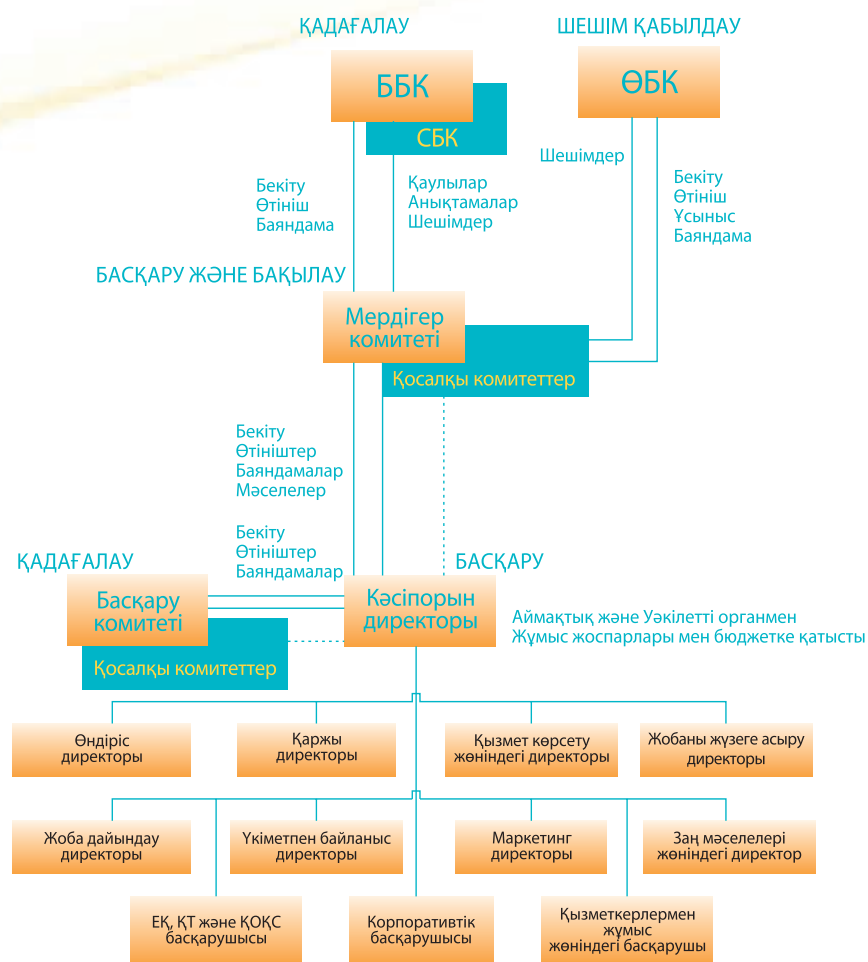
ҚАДАҒАЛАУ

ШЕШІМ ҚАБЫЛДАУ

ББК

СБК

ӨБК

Бекіту
Өтініш
Баяндама

Қаулылар
Анықтамалар
Шешімдер

Шешімдер

Бекіту
Өтініш
Ұсыныс
Баяндама

БАСҚАРУ ЖӘНЕ БАҚЫЛАУ

Мердігер комитеті

Қосалқы комитеттер

Бекіту
Өтініштер
Баяндамалар
Мәселелер

Бекіту
Өтініштер
Баяндамалар

ҚАДАҒАЛАУ

БАСҚАРУ

Басқару комитеті

Қосалқы комитеттер

Кәсіпорын директоры

Аймақтық және Уәкілетті органмен
Жұмыс жоспарлары мен бюджетке қатысты

Өндіріс директоры

Қаржы директоры

Қызмет көрсету жөніндегі директоры

Жобаны жүзеге асыру директоры

Жоба дайындау директоры

Үкіметпен байланыс директоры

Маркетинг директоры

Заң мәселелері жөніндегі директор

ЕҚ, ҚТ және ҚОҚС басқарушысы

Корпоративтік басқарушысы

Қызметкерлермен жұмыс жөніндегі басқарушы